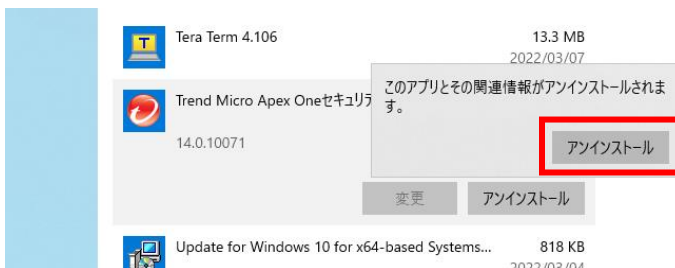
Tera Term 4.106
13.3 MB
2022/03/07

Trend Micro Apex Oneセキュリテ
14.0.10071

このアプリとその関連情報がアンインストールされます。

アンインストール

変更
アンインストール

Update for Windows 10 for x64-based Systems...
818 KB
2022/03/04